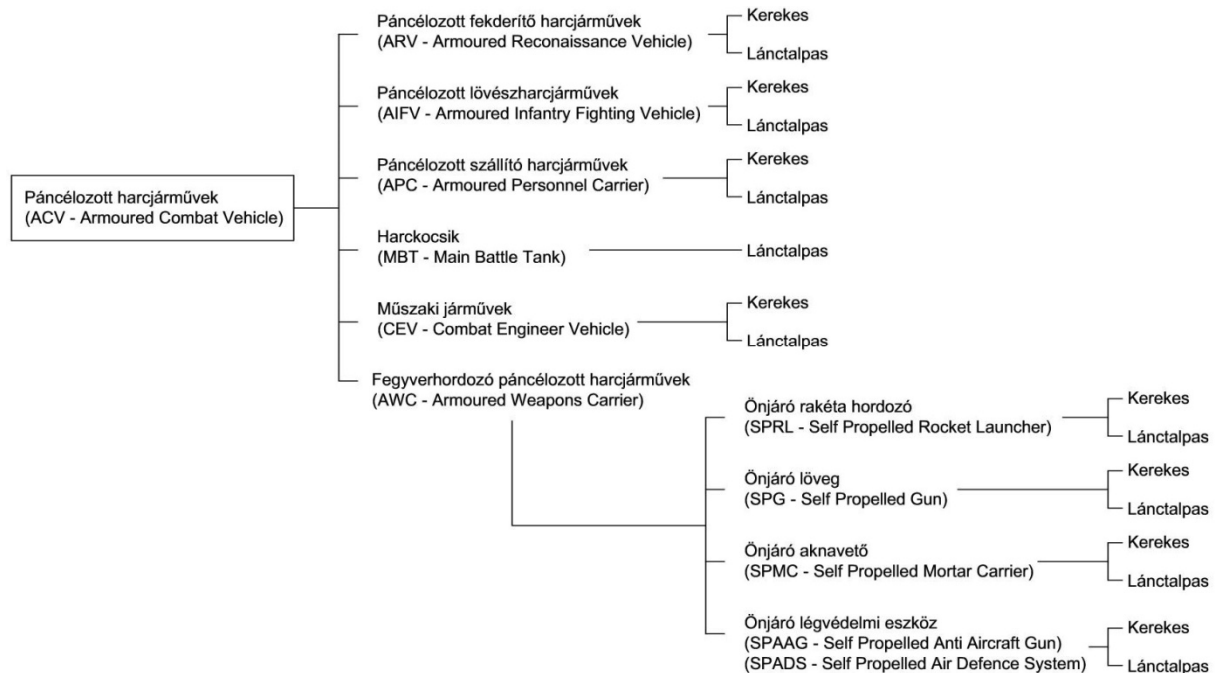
Páncélozott harcjárművek
(ACV - Armoured Combat Vehicle)

Páncélozott fekderítő harcjárművek
(ARV - Armoured Reconaissance Vehicle)

Kerekes

Lánctalpas

Páncélozott lövészharcjárművek
(AIFV - Armoured Infantry Fighting Vehicle)

Kerekes

Lánctalpas

Páncélozott szállító harcjárművek
(APC - Armoured Personnel Carrier)

Kerekes

Lánctalpas

Harckocsik
(MBT - Main Battle Tank)

Lánctalpas

Műszaki járművek
(CEV - Combat Engineer Vehicle)

Kerekes

Lánctalpas

Fegyverhordozó páncélozott harcjárművek
(AWC - Armoured Weapons Carrier)

Önjáró rakéta hordozó
(SPRL - Self Propelled Rocket Launcher)

Kerekes

Lánctalpas

Önjáró löveg
(SPG - Self Propelled Gun)

Kerekes

Lánctalpas

Önjáró aknavető
(SPMC - Self Propelled Mortar Carrier)

Kerekes

Lánctalpas

Önjáró légvédelmi eszköz
(SPAAG - Self Propelled Anti Aircraft Gun)
(SPADS - Self Propelled Air Defence System)

Kerekes

Lánctalpas